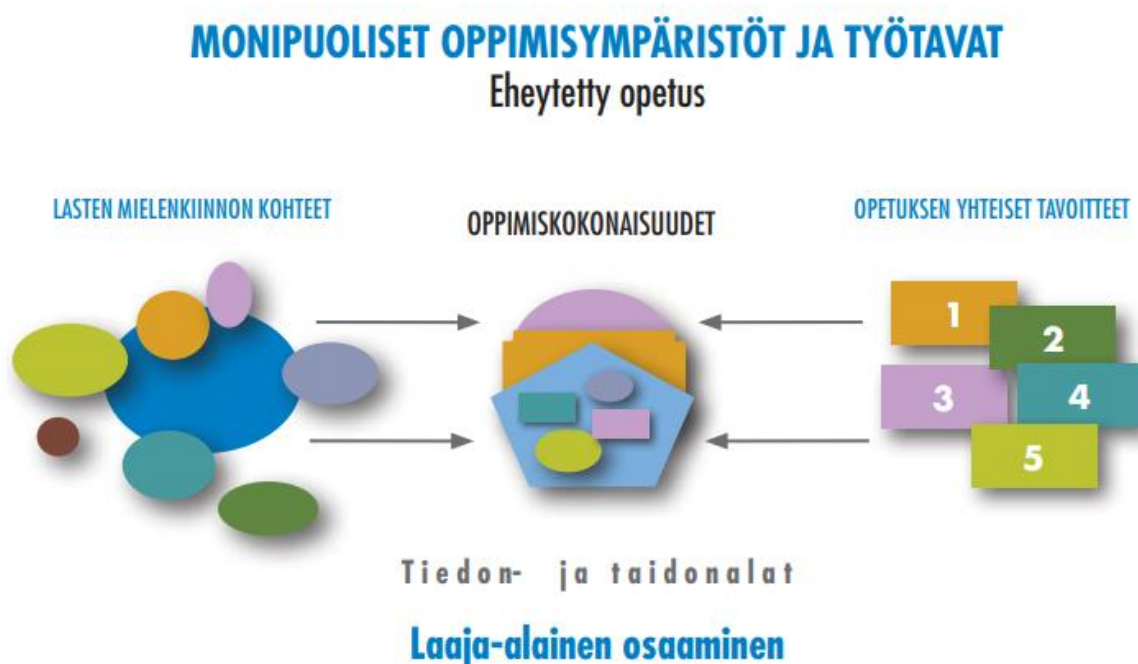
MONIPUOLISET OPPIMISYMPÄRISTÖT JA TYÖTAVAT
Eheytetty opetus

LASTEN MIELENKIINNON KOHTEET

OPPIMISKOKONAISUUDET

OPETUKSEN YHTEISET TAVOITTEET

1
2
3
4
5

Tiedon- ja taidonalat

Laaja-alainen osaaminen